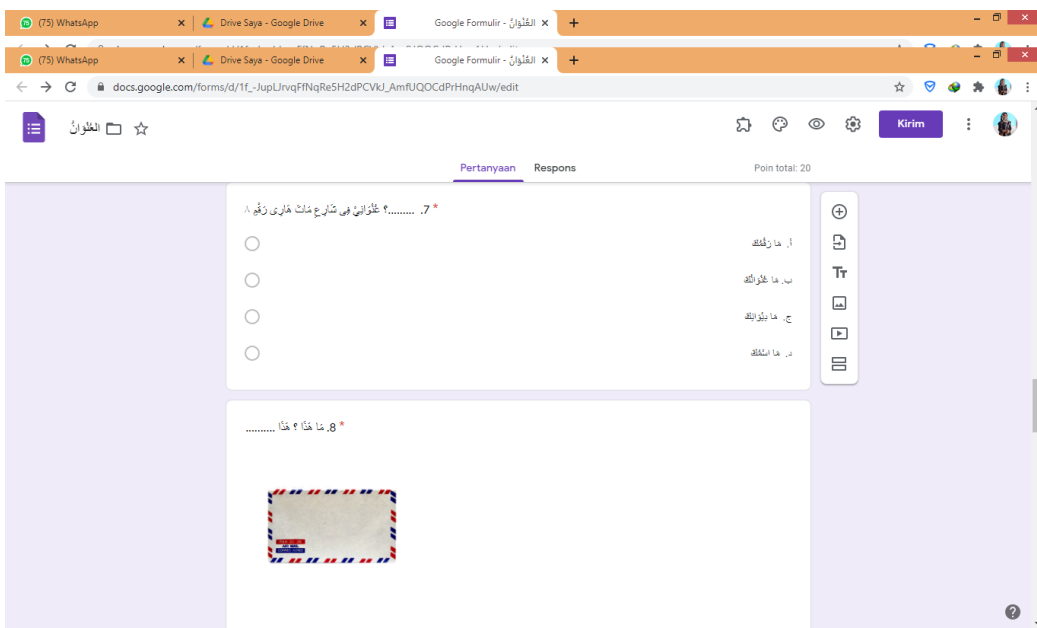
(75) WhatsApp
Drive Saya - Google Drive
Google Formulir - العُنْوانُ

(75) WhatsApp
Drive Saya - Google Drive
Google Formulir - العُنْوانُ

docs.google.com/forms/d/1f_-JupLJrvqFfNqRe5H2dPCVkJ_AmfUQOCdPrHnqAUw/edit

العُنْوانُ

Kirim

Pertanyaan Respons Poin total: 20

7. ........؟ عُنْوَانِيْ فِى شَارِعِ مَاتْ هَارِى رَقْمِ ٨ *

أ. مَا رَقْمُكَ

ب. مَا عُنْوَانُكَ

ج. مَا بَيْوَانُكَ

د. مَا اسْمُكَ

8. مَا هَذَا ؟ هَذَا ......... *

?